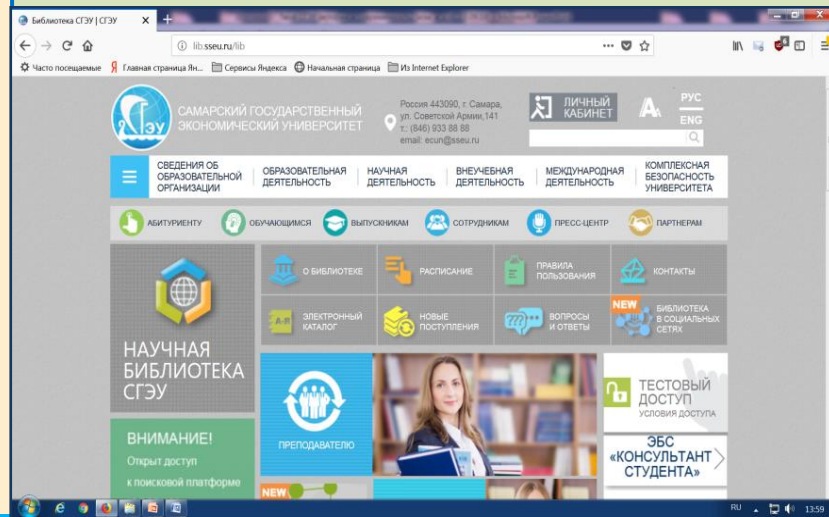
Библиотека СГЭУ | СГЭУ

lib.sseu.ru/lib

Часто посещаемые  Главная страница Ян...  Сервисы Яндекса  Начальная страница  Из Internet Explorer

СЭУ

САМАРСКИЙ ГОСУДАРСТВЕННЫЙ ЭКОНОМИЧЕСКИЙ УНИВЕРСИТЕТ

Россия 443090, г. Самара, ул. Советской Армии,141
т.: (846) 933 88 88
email: ecun@sseu.ru

ЛИЧНЫЙ КАБИНЕТ

A

РУС
ENG

СВЕДЕНИЯ ОБ ОБРАЗОВАТЕЛЬНОЙ ОРГАНИЗАЦИИ | ОБРАЗОВАТЕЛЬНАЯ ДЕЯТЕЛЬНОСТЬ | НАУЧНАЯ ДЕЯТЕЛЬНОСТЬ | ВНЕУЧЕБНАЯ ДЕЯТЕЛЬНОСТЬ | МЕЖДУНАРОДНАЯ ДЕЯТЕЛЬНОСТЬ | КОМПЛЕКСНАЯ БЕЗОПАСНОСТЬ УНИВЕРСИТЕТА

АБИТУРИЕНТУ  ОБУЧАЮЩИМСЯ  ВЫПУСКНИКАМ  СОТРУДНИКАМ  ПРЕСС-ЦЕНТР  ПАРТНЕРАМ

О БИБЛИОТЕКЕ  РАСПИСАНИЕ  ПРАВИЛА ПОЛЬЗОВАНИЯ  КОНТАКТЫ

ЭЛЕКТРОННЫЙ КАТАЛОГ  НОВЫЕ ПОСТУПЛЕНИЯ  ВОПРОСЫ И ОТВЕТЫ  NEW БИБЛИОТЕКА В СОЦИАЛЬНЫХ СЕТЯХ

НАУЧНАЯ БИБЛИОТЕКА СГЭУ

ПРЕПОДАВАТЕЛЮ

ТЕСТОВЫЙ ДОСТУП
УСЛОВИЯ ДОСТУПА

ВНИМАНИЕ!
Открыт доступ к поисковой платформе

ЭБС «КОНСУЛЬТАНТ СТУДЕНТА»

NEW

RU 13:59